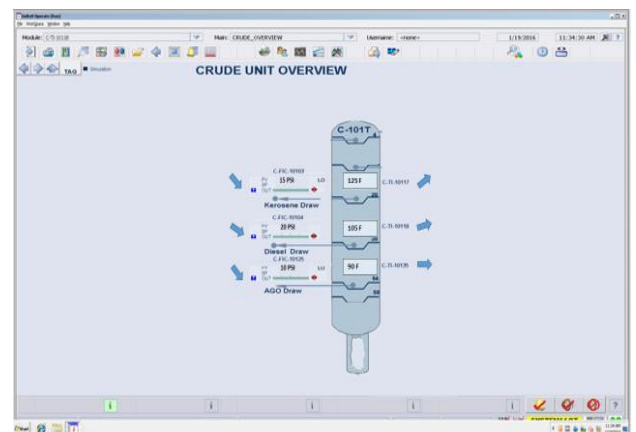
Module: C-T-101B
Main: CRUDE_OVERVIEW
Username: <none>
1/19/2016
11:34:30 AM
TAG
CRUDE UNIT OVERVIEW
C-101T
C-FIC-10103
15 PSI
LO
OUT
Kerosene Draw
125 F
C-TI-10117
C-FIC-10104
20 PSI
OUT
Diesel Draw
105 F
C-TI-10118
C-FIC-10125
10 PSI
LO
OUT
AGO Draw
90 F
C-TI-10135
i
i
i
i
i
?